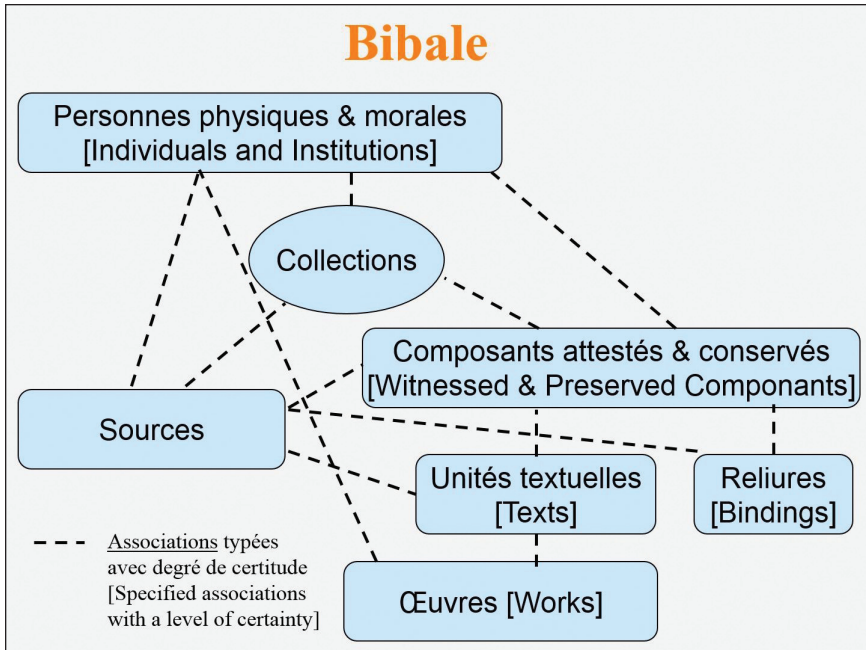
Bibale

Personnes physiques & morales [Individuals and Institutions]

Collections

Composants attestés & conservés [Witnessed & Preserved Componants]

Sources

Unités textuelles [Texts]

Reliures [Bindings]

Œuvres [Works]

Associations typées avec degré de certitude [Specified associations with a level of certainty]